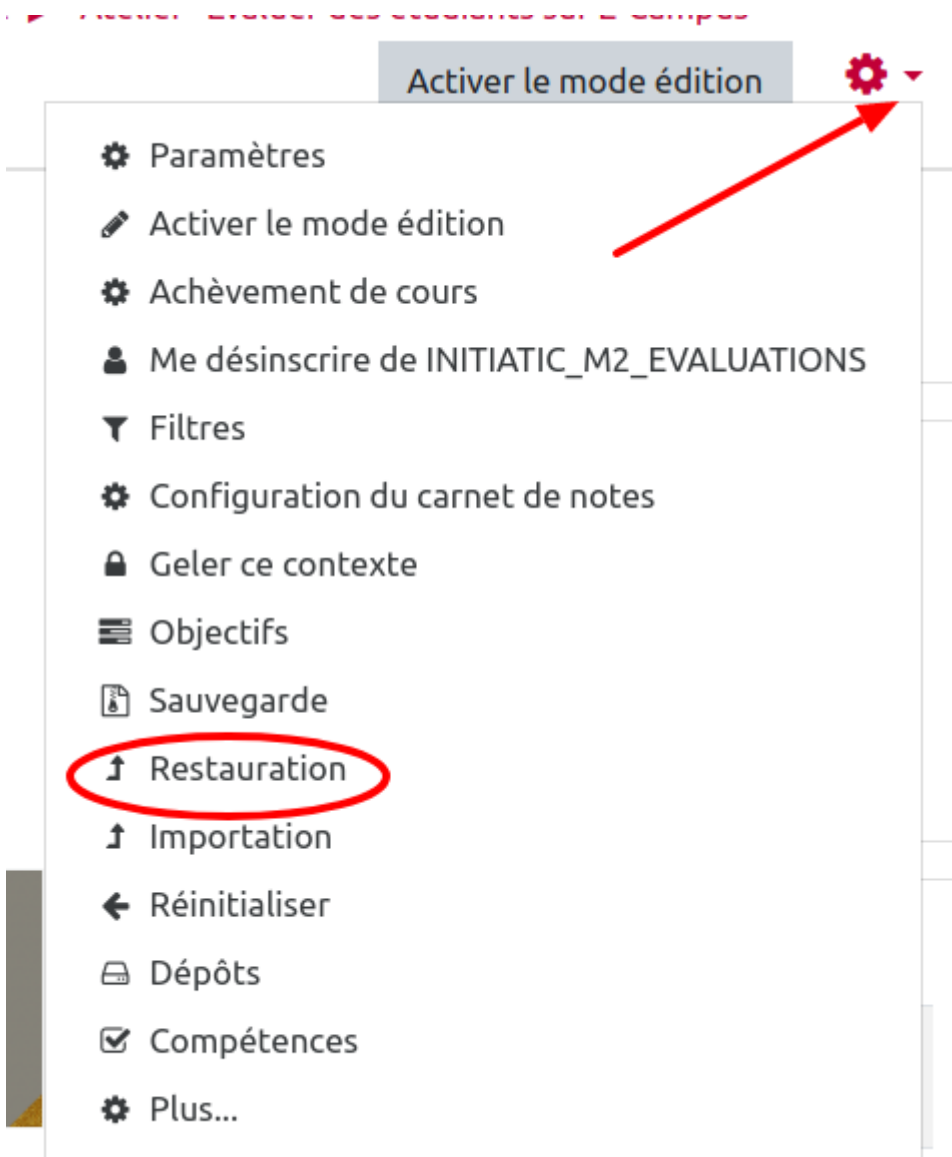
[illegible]

Activer le mode édition

Paramètres
Activer le mode édition
Achèvement de cours
Me désinscrire de INITIATIC_M2_EVALUATIONS
Filtres
Configuration du carnet de notes
Geler ce contexte
Objectifs
Sauvegarde
Restauration
Importation
Réinitialiser
Dépôts
Compétences
Plus...